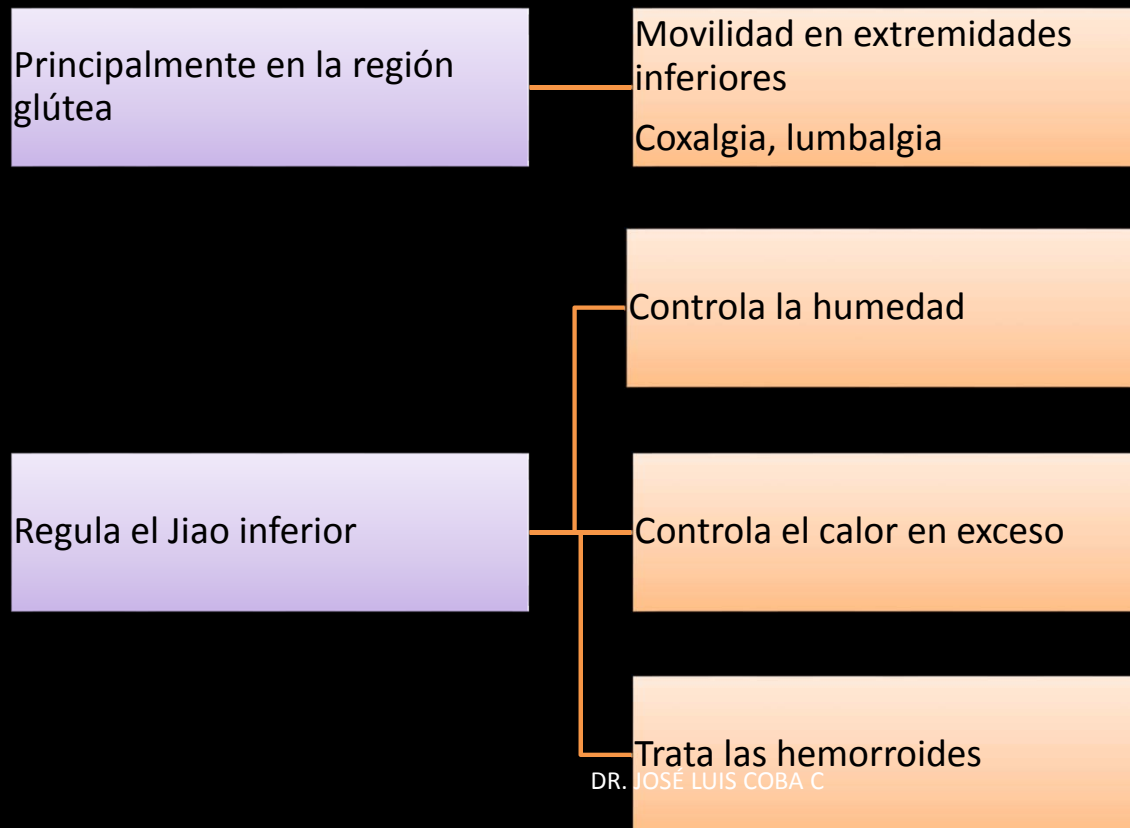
Principalmente en la región glútea

Movilidad en extremidades inferiores

Coxalgia, lumbalgia

Controla la humedad

Regula el Jiao inferior

Controla el calor en exceso

Trata las hemorroides

DR. JOSÉ LUIS COBA C